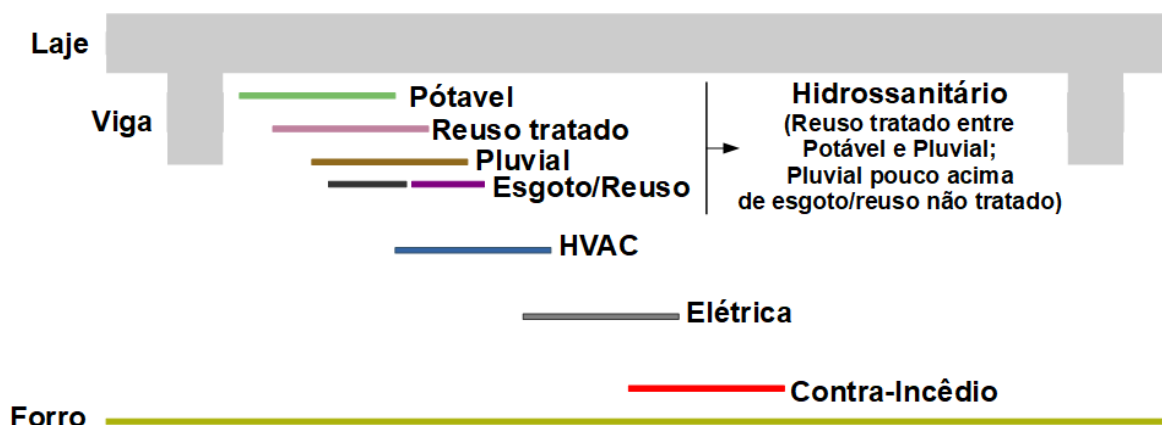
Laje

Viga

Pótavel

Reuso tratado

Pluvial

Esgoto/Reuso

Hidrossanitário
(Reuso tratado entre
Potável e Pluvial;
Pluvial pouco acima
de esgoto/reuso não tratado)

HVAC

Elétrica

Contra-Incêdio

Forro